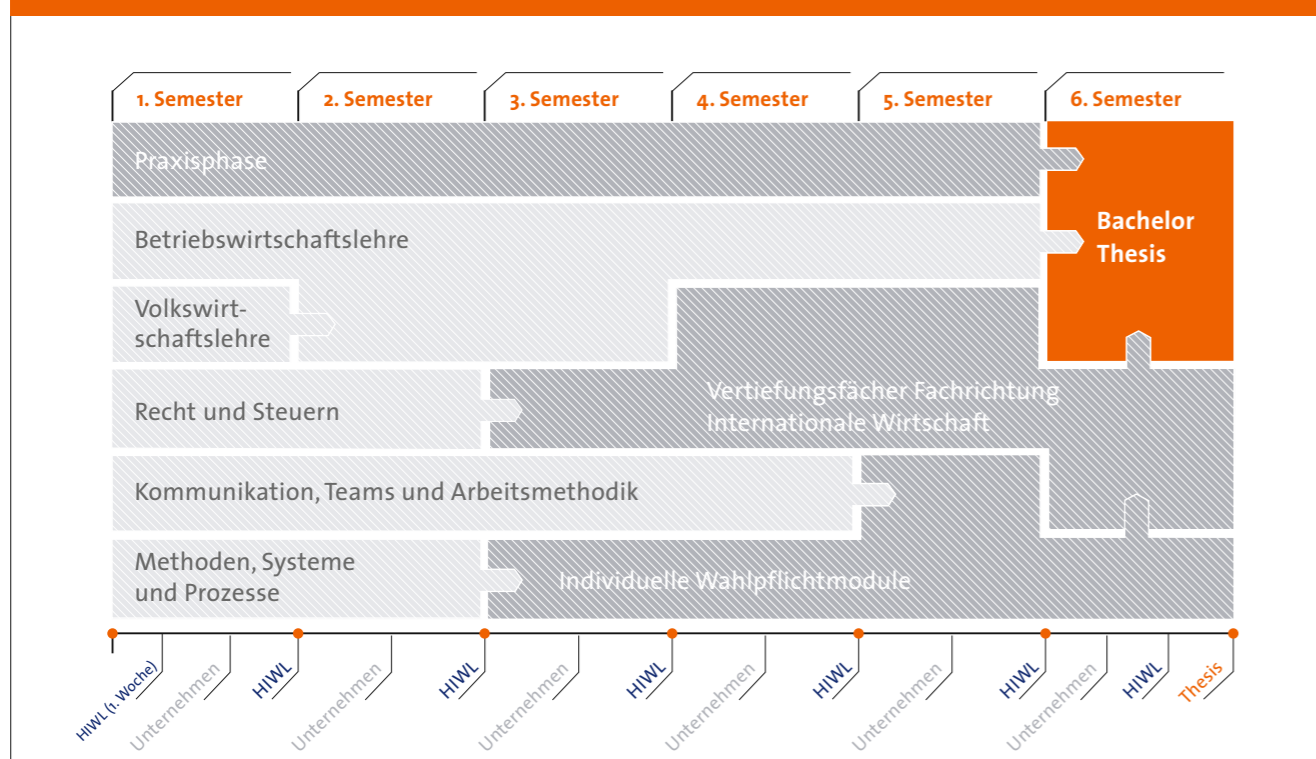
1. Semester
2. Semester
3. Semester
4. Semester
5. Semester
6. Semester

Praxisphase

Betriebswirtschaftslehre

Bachelor Thesis

Volkswirtschaftslehre

Recht und Steuern

Vertiefungsfächer Fachrichtung Internationale Wirtschaft

Kommunikation, Teams und Arbeitsmethodik

Methoden, Systeme und Prozesse

Individuelle Wahlpflichtmodule

HIWL (1. Woche)
Unternehmen
HIWL
Unternehmen
HIWL
Unternehmen
HIWL
Unternehmen
HIWL
Unternehmen
HIWL
Unternehmen
HIWL
Thesis